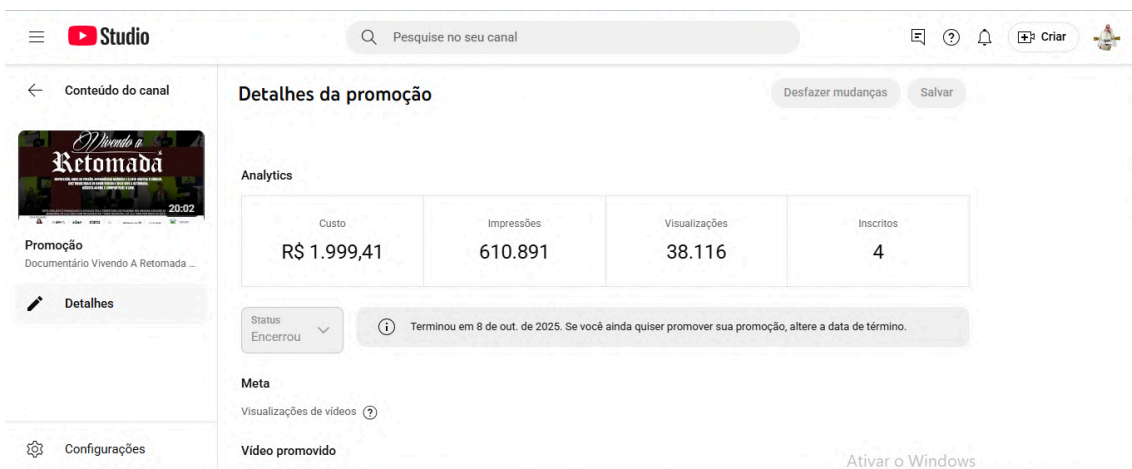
Studio

Pesquise no seu canal

Criar

Conteúdo do canal

Vivendo a
Retomada

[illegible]

20:02

Promoção
Documentário Vivendo A Retomada ...

Detalhes

Configurações

Detalhes da promoção

Desfazer mudanças

Salvar

Analytics

| Custo | Impressões | Visualizações | Inscritos |
|---|---|---|---|
| R$ 1.999,41 | 610.891 | 38.116 | 4 |

Status
Encerrou

Terminou em 8 de out. de 2025. Se você ainda quiser promover sua promoção, altere a data de término.

Meta

Visualizações de vídeos

Vídeo promovido

Ativar o Windows